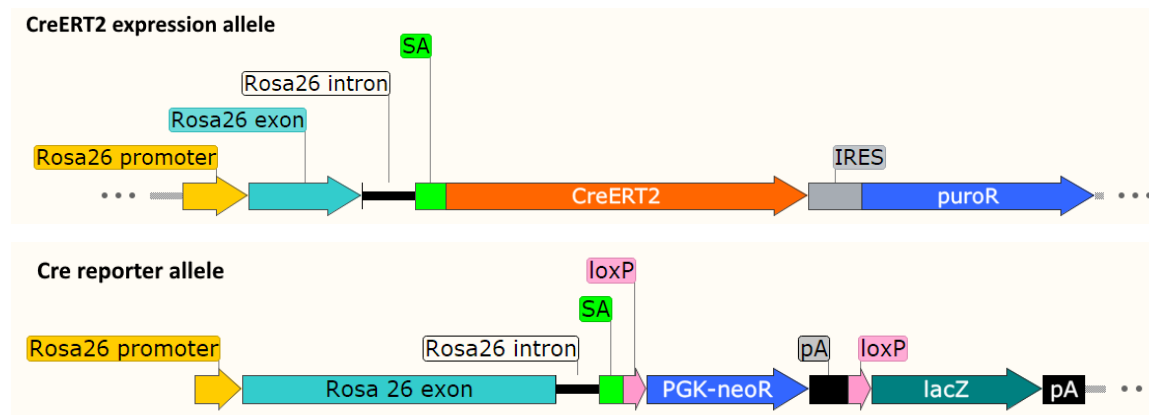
CreERT2 expression allele

SA

Rosa26 intron

Rosa26 exon

Rosa26 promoter

IRES

CreERT2

puroR

Cre reporter allele

loxP

SA

Rosa26 promoter

Rosa26 intron

pA

loxP

Rosa 26 exon

PGK-neoR

lacZ

pA